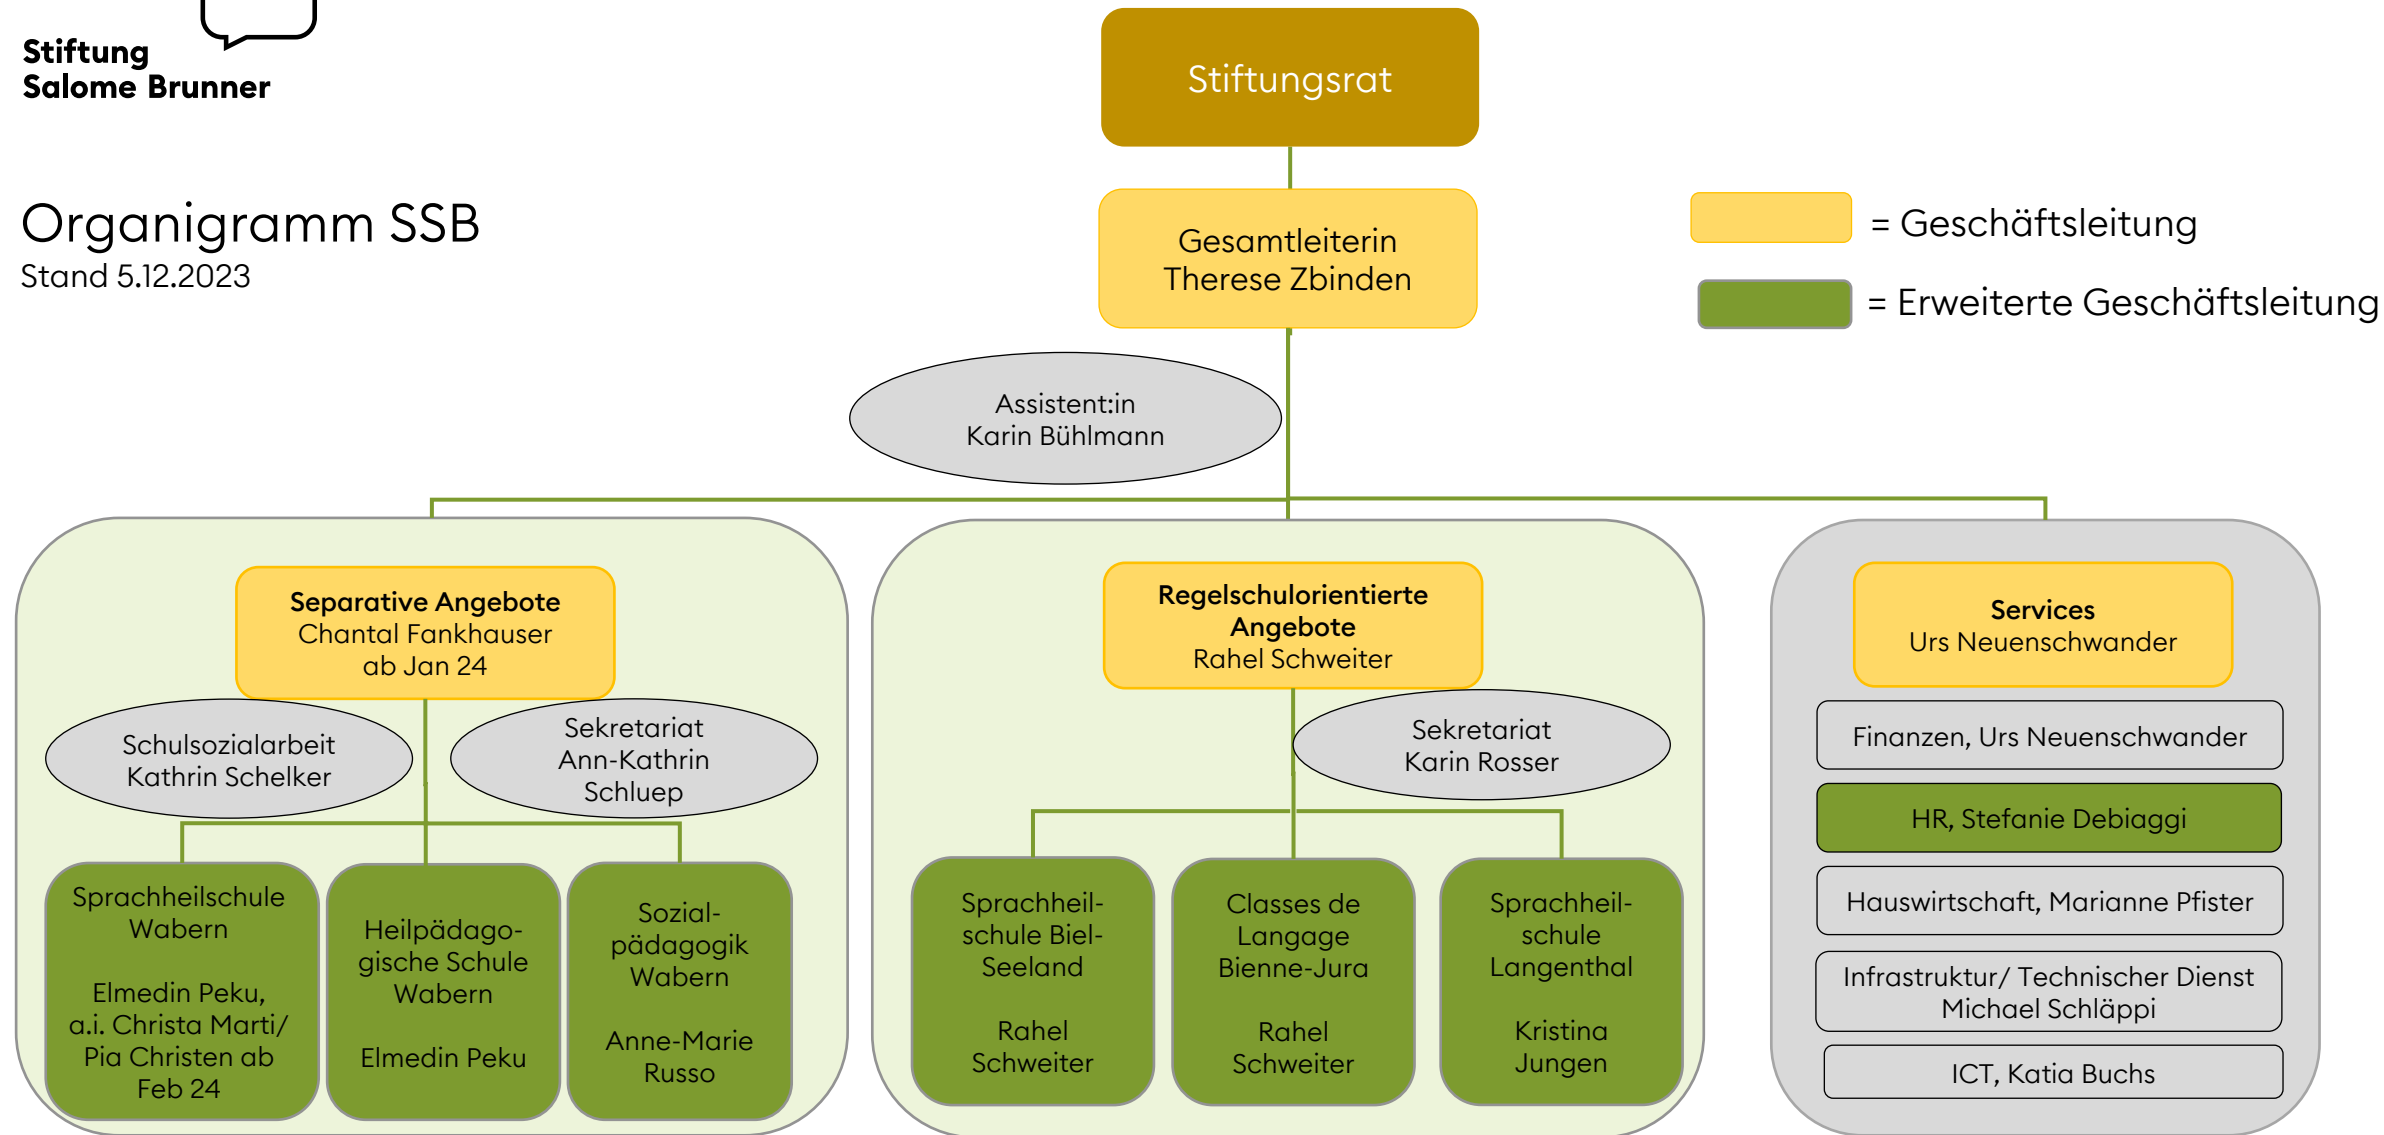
Stiftung
Salome Brunner

Organigramm SSB
Stand 5.12.2023

Stiftungsrat

Gesamtleiterin
Therese Zbinden

= Geschäftsleitung

= Erweiterte Geschäftsleitung

Assistent:in
Karin Bühlmann

**Separative Angebote**
Chantal Fankhauser
ab Jan 24

Schulsozialarbeit
Kathrin Schelker

Sekretariat
Ann-Kathrin
Schluep

Sprachheilschule
Wabern

Elmedin Peku,
a.i. Christa Marti/
Pia Christen ab
Feb 24

Heilpädagogische Schule
Wabern

Elmedin Peku

Sozialpädagogik
Wabern

Anne-Marie
Russo

**Regelschulorientierte Angebote**
Rahel Schweiter

Sekretariat
Karin Rosser

Sprachheilschule Biel-Seeland

Rahel
Schweiter

Classes de
Langage
Bienne-Jura

Rahel
Schweiter

Sprachheilschule
Langenthal

Kristina
Jungen

**Services**
Urs Neuenschwander

Finanzen, Urs Neuenschwander

HR, Stefanie Debiaggi

Hauswirtschaft, Marianne Pfister

Infrastruktur/ Technischer Dienst
Michael Schläppi

ICT, Katia Buchs